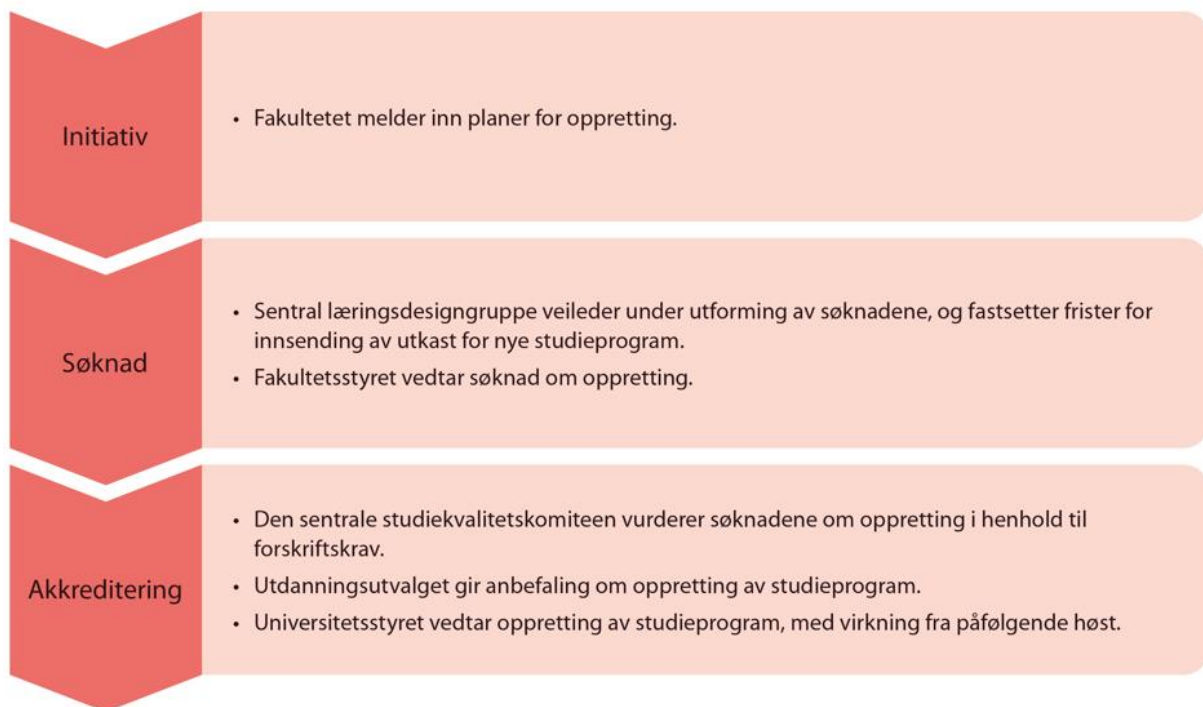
Initiativ

• Fakultetet melder inn planer for oppretting.

Søknad

• Sentral læringsdesigngruppe veileder under utforming av søknadene, og fastsetter frister for innsending av utkast for nye studieprogram.
• Fakultetsstyret vedtar søknad om oppretting.

Akkreditering

• Den sentrale studiekvalitetskomiteen vurderer søknadene om oppretting i henhold til forskriftskrav.
• Utdanningsutvalget gir anbefaling om oppretting av studieprogram.
• Universitetsstyret vedtar oppretting av studieprogram, med virkning fra påfølgende høst.